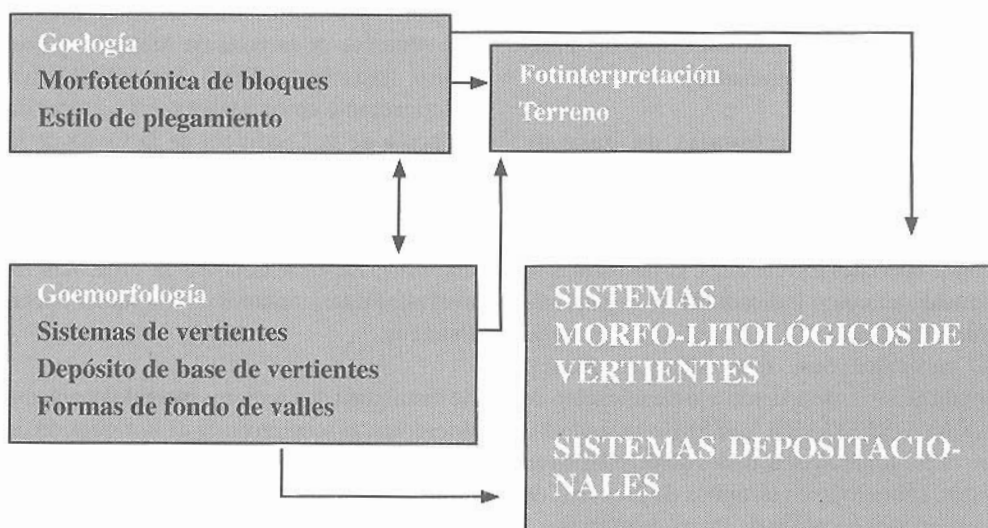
Goelogía
Morfotetónica de bloques
Estilo de plegamiento

Fotinterpretación
Terreno

Goemorfología
Sistemas de vertientes
Depósito de base de vertientes
Formas de fondo de valles

SISTEMAS MORFO-LITOLÓGICOS DE VERTIENTES

SISTEMAS DEPOSITACIO-NALES